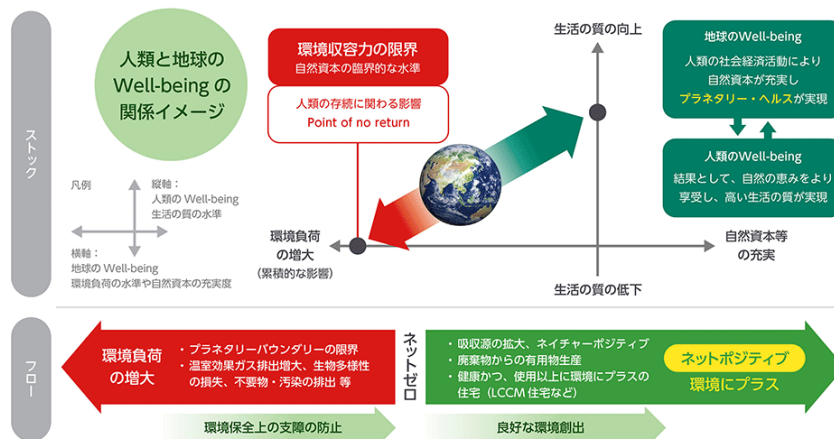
ストック

人類と地球の Well-being の関係イメージ

凡例

縦軸：
人類の Well-being
生活の質の水準

横軸：
地球の Well-being
環境負荷の水準や自然資本の充実度

環境収容力の限界
自然資本の臨界的な水準

人類の存続に関わる影響
Point of no return

生活の質の向上

環境負荷の増大
（累積的な影響）

自然資本等の充実

生活の質の低下

地球のWell-being
人類の社会経済活動により自然資本が充実し
プラネタリー・ヘルスが実現

人類のWell-being
結果として、自然の恵みをより享受し、高い生活の質が実現

フロー

環境負荷の増大

・プラネタリーバウンダリーの限界
・温室効果ガス排出増大、生物多様性の損失、不要物・汚染の排出 等

ネットゼロ

・吸収源の拡大、ネイチャーポジティブ
・廃棄物からの有用物生産
・健康かつ、使用以上に環境にプラスの住宅（LCCM 住宅など）

ネットポジティブ
環境にプラス

環境保全上の支障の防止

良好な環境創出